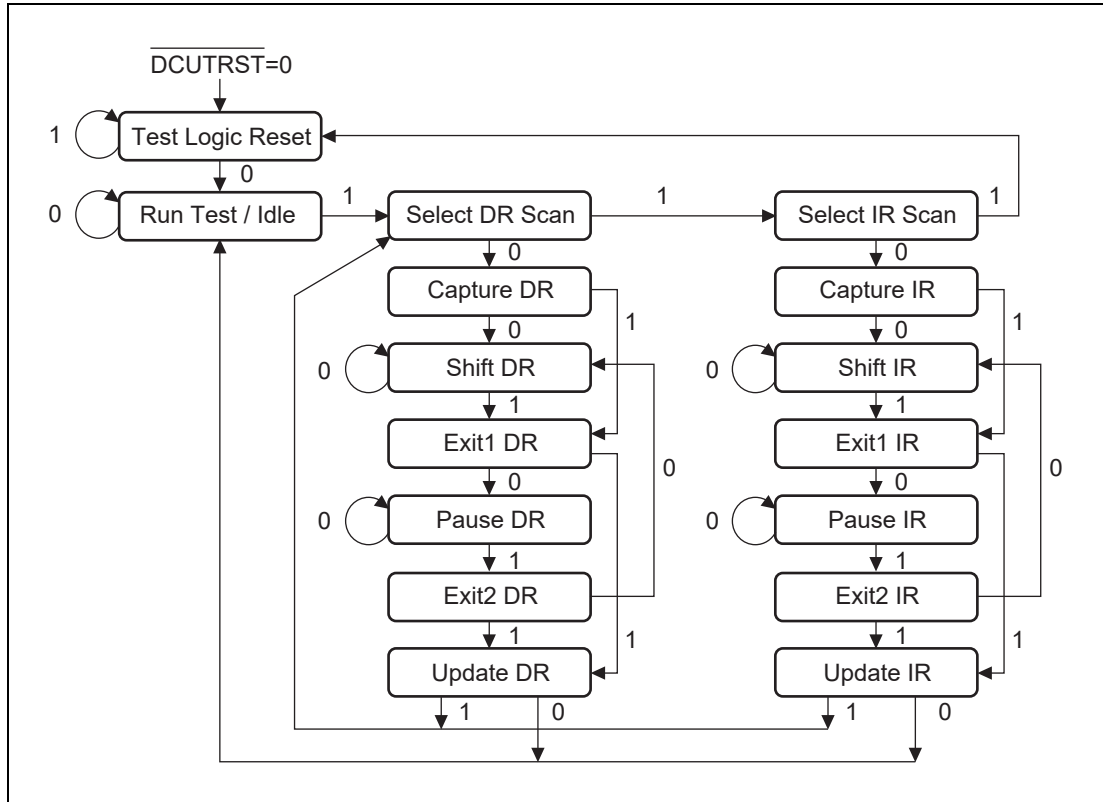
$\overline{\text{DCUTRST}}$=0

1 Test Logic Reset

0

0 Run Test / Idle

1 Select DR Scan

1 Select IR Scan

1

0

Capture DR

1

0

0 Shift DR

1

Exit1 DR

0

0

0 Pause DR

1

Exit2 DR

1

1

Update DR

1

0

0

Capture IR

1

0

0 Shift IR

1

Exit1 IR

0

0

0 Pause IR

1

Exit2 IR

1

1

Update IR

1

0